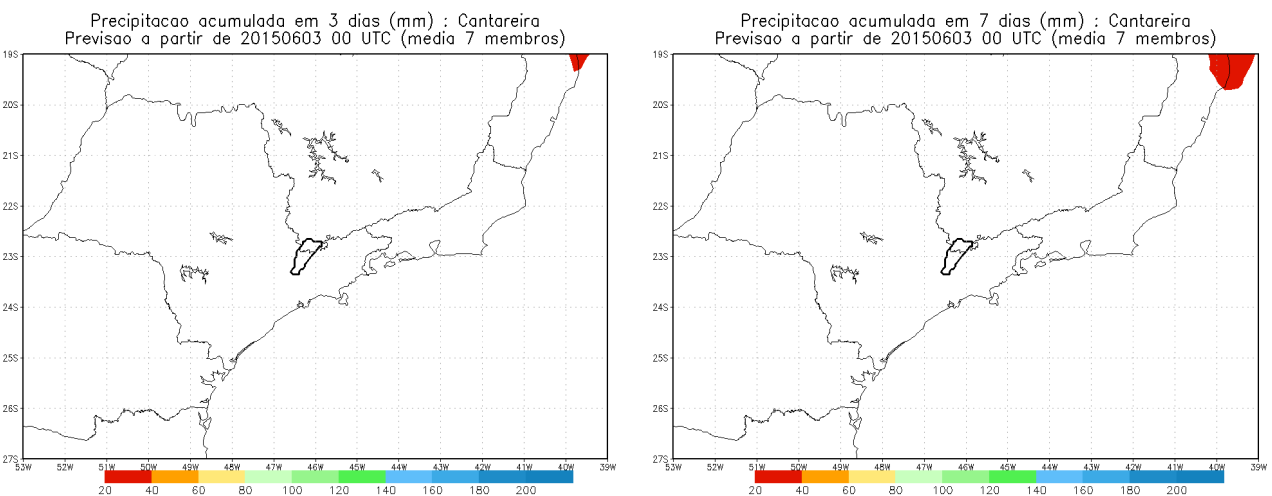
Precipitacao acumulada em 3 dias (mm) : Cantareira
Previsao a partir de 20150603 00 UTC (media 7 membros)

19S
20S
21S
22S
23S
24S
25S
26S
27S
53W 52W 51W 50W 49W 48W 47W 46W 45W 44W 43W 42W 41W 40W 39W

20 40 60 80 100 120 140 160 180 200

Precipitacao acumulada em 7 dias (mm) : Cantareira
Previsao a partir de 20150603 00 UTC (media 7 membros)

19S
20S
21S
22S
23S
24S
25S
26S
27S
53W 52W 51W 50W 49W 48W 47W 46W 45W 44W 43W 42W 41W 40W 39W

20 40 60 80 100 120 140 160 180 200